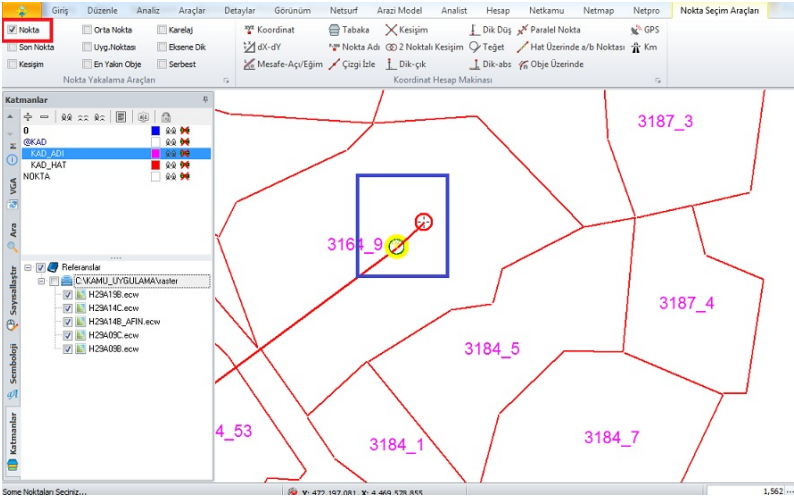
Giriş Düzenle Analiz Araçlar Detaylar Görünüm Netsurf Arazi Model Hesap Netkamu Netmap Netpro Nokta Seçim Araçları

Nokta
Son Nokta
Kesişim
Orta Nokta
Uyg.Noktası
En Yakın Obje
Karelaj
Eksene Dik
Serbest
Nokta Yakalama Araçları

Koordinat
dX-dY
Mesafe-Açı/Eğim
Tabaka
Nokta Adı
Çizgi İzle
Kesişim
2 Noktalı Kesişim
Dik-çık
Dik Düş
Teğet
Dik-abs
Paralel Nokta
Hat Üzerinde a/b Noktası
Obje Üzerinde
GPS
Km
Koordinat Hesap Makinası

Katmanlar
0
@KAD
KAD_ADI
KAD_HAT
NOKTA

Referanslar
C:\KAMU_UYGULAMA\raster
H29A19B.ecw
H29A14C.ecw
H29A14B_AFIN.ecw
H29A09C.ecw
H29A09B.ecw

VGA
Ara
Sayısallaştır
Semboloji
Katmanlar

3187_3
3164_9
3187_4
3184_5
4_53
3184_1
3184_7

Some Noktaları Seçiniz...
Y: 472.197,081 X: 4.469.578,855
1,562